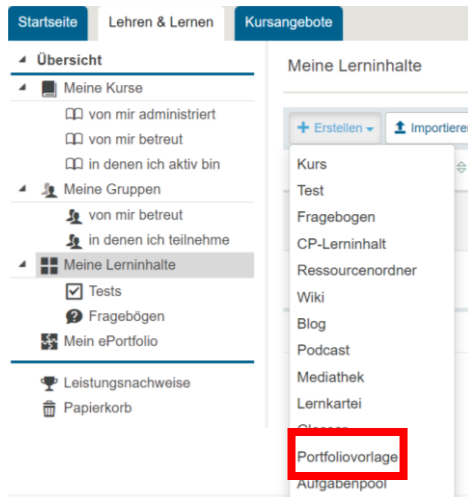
Startseite
Lehren & Lernen
Kursangebote

Übersicht
Meine Kurse
von mir administriert
von mir betreut
in denen ich aktiv bin
Meine Gruppen
von mir betreut
in denen ich teilnehme
Meine Lerninhalte
Tests
Fragebögen
Mein ePortfolio

Leistungsnachweise
Papierkorb

Meine Lerninhalte

Erstellen
Importieren

Kurs
Test
Fragebogen
CP-Lerninhalt
Ressourcenordner
Wiki
Blog
Podcast
Mediathek
Lernkartei
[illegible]
Portfoliovorlage
Aufgabenpool